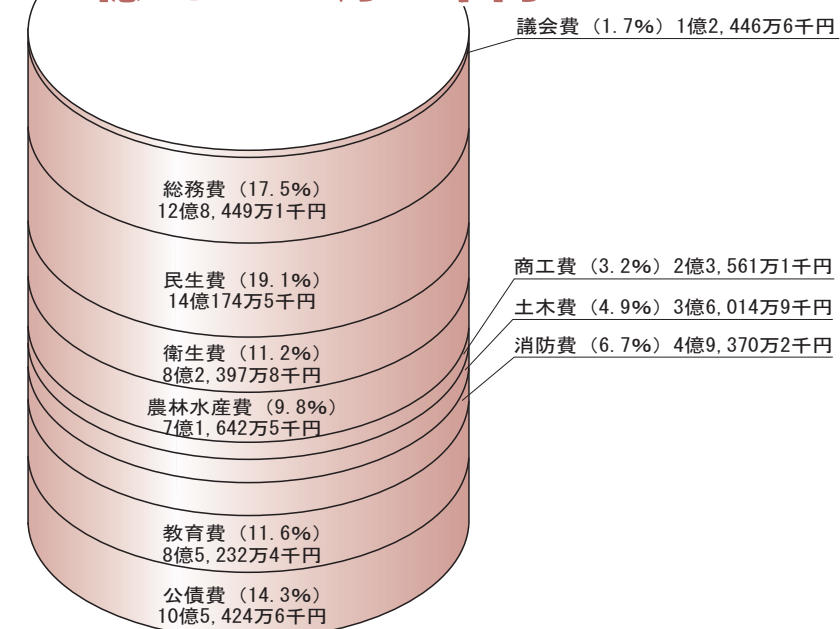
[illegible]

議会費（1.7%）1億2,446万6千円

総務費（17.5%）
12億8,449万1千円

民生費（19.1%）
14億174万5千円

商工費（3.2%）2億3,561万1千円

土木費（4.9%）3億6,014万9千円

消防費（6.7%）4億9,370万2千円

衛生費（11.2%）
8億2,397万8千円

農林水産費（9.8%）
7億1,642万5千円

教育費（11.6%）
8億5,232万4千円

公債費（14.3%）
10億5,424万6千円